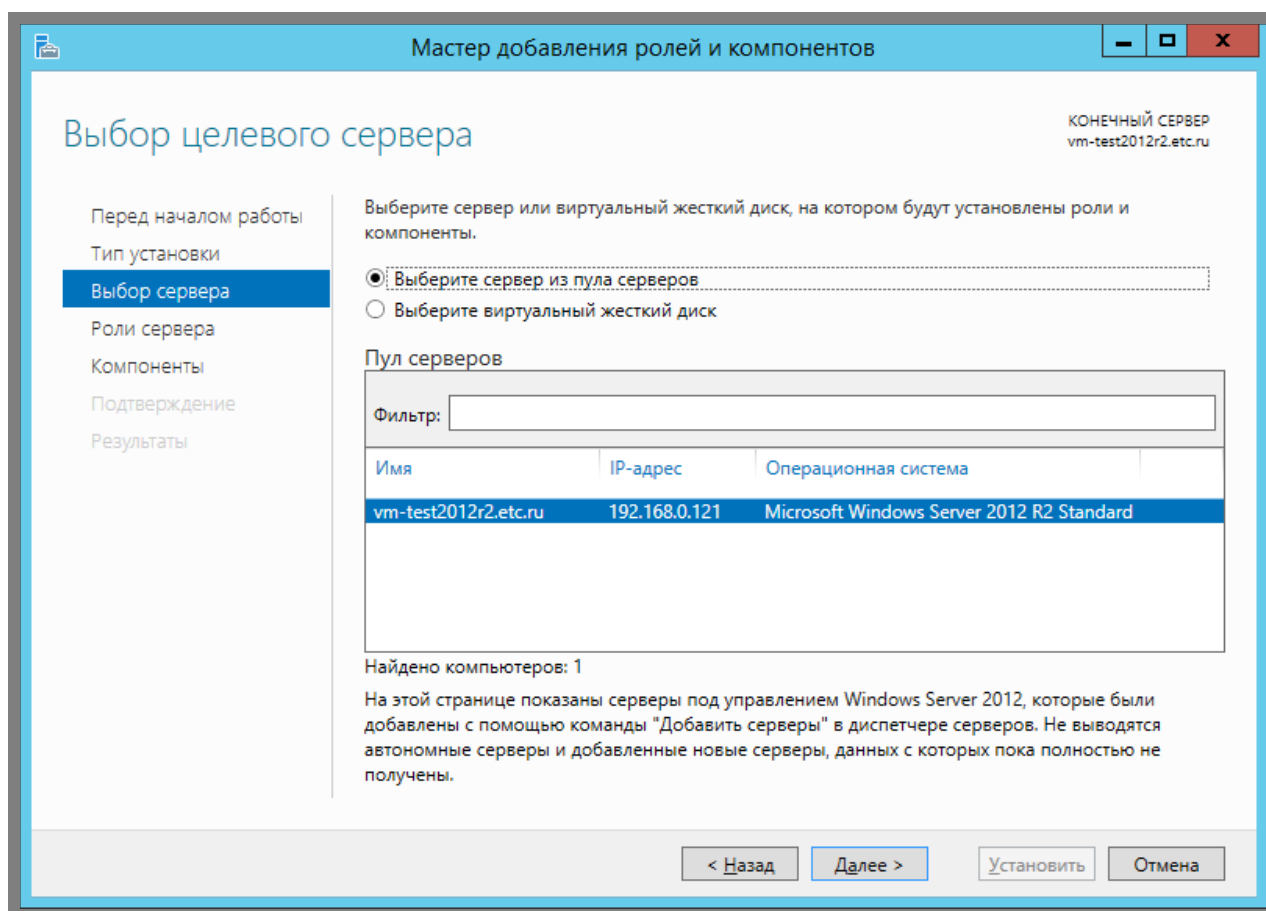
Мастер добавления ролей и компонентов

Выбор целевого сервера

КОНЕЧНЫЙ СЕРВЕР
vm-test2012r2.etc.ru

Перед началом работы
Тип установки
Выбор сервера
Роли сервера
Компоненты
Подтверждение
Результаты

Выберите сервер или виртуальный жесткий диск, на котором будут установлены роли и компоненты.

Выберите сервер из пула серверов
Выберите виртуальный жесткий диск

Пул серверов

Фильтр:

| Имя | IP-адрес | Операционная система |
|---|---|---|
| vm-test2012r2.etc.ru | 192.168.0.121 | Microsoft Windows Server 2012 R2 Standard |

Найдено компьютеров: 1

На этой странице показаны серверы под управлением Windows Server 2012, которые были добавлены с помощью команды "Добавить серверы" в диспетчере серверов. Не выводятся автономные серверы и добавленные новые серверы, данных с которых пока полностью не получены.

< Назад
Далее >
Установить
Отмена